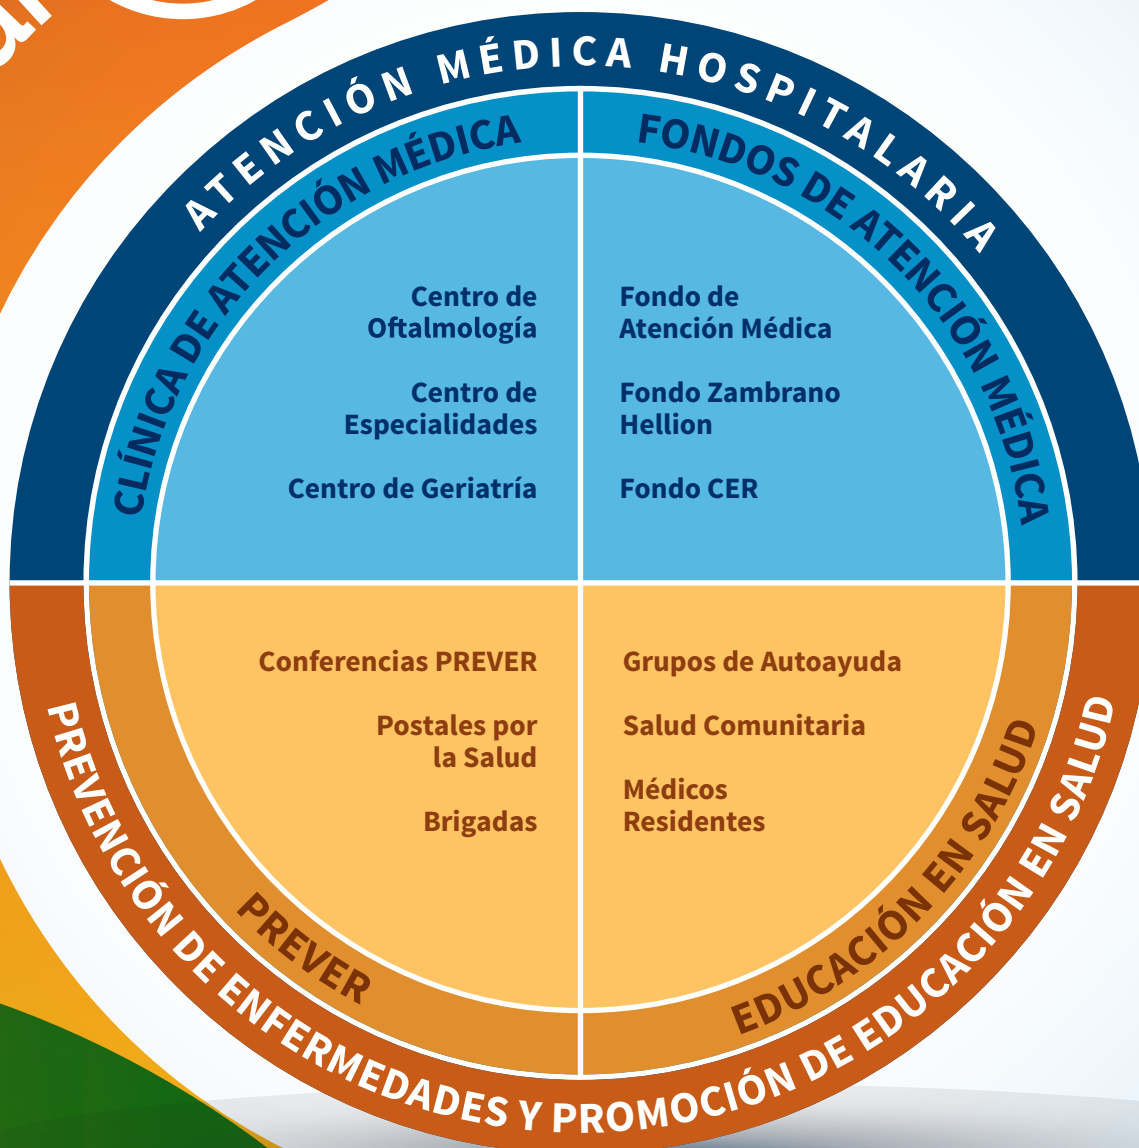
ATENCIÓN MÉDICA HOSPITALARIA

CLÍNICA DE ATENCIÓN MÉDICA

FONDOS DE ATENCIÓN MÉDICA

Centro de Oftalmología

Centro de Especialidades

Centro de Geriatría

Fondo de Atención Médica

Fondo Zambrano Hellion

Fondo CER

Conferencias PREVER

Postales por la Salud

Brigadas

Grupos de Autoayuda

Salud Comunitaria

Médicos Residentes

PREVER

EDUCACIÓN EN SALUD

PREVENCIÓN DE ENFERMEDADES Y PROMOCIÓN DE EDUCACIÓN EN SALUD